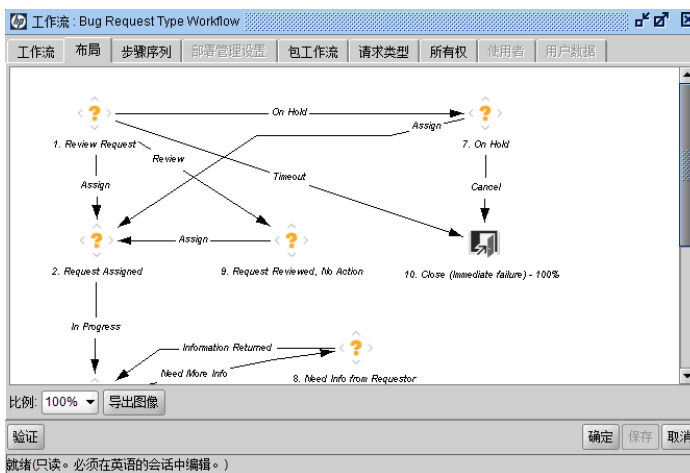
工作流 : Bug Request Type Workflow

工作流 | 布局 | 步骤序列 | 部署管理设置 | 包工作流 | 请求类型 | 所有权 | 使用者 | 用户数据

On Hold
Assign
1. Review Request
Review
7. On Hold
Timeout
Assign
Cancel
Assign
2. Request Assigned
9. Request Reviewed, No Action
10. Close (Immediate failure) - 100%
In Progress
Information Returned
Need More Info
8. Need Info from Requestor

比例: 100% 导出图像

验证
确定 保存 取消

就绪(只读。必须在英语的会话中编辑。)